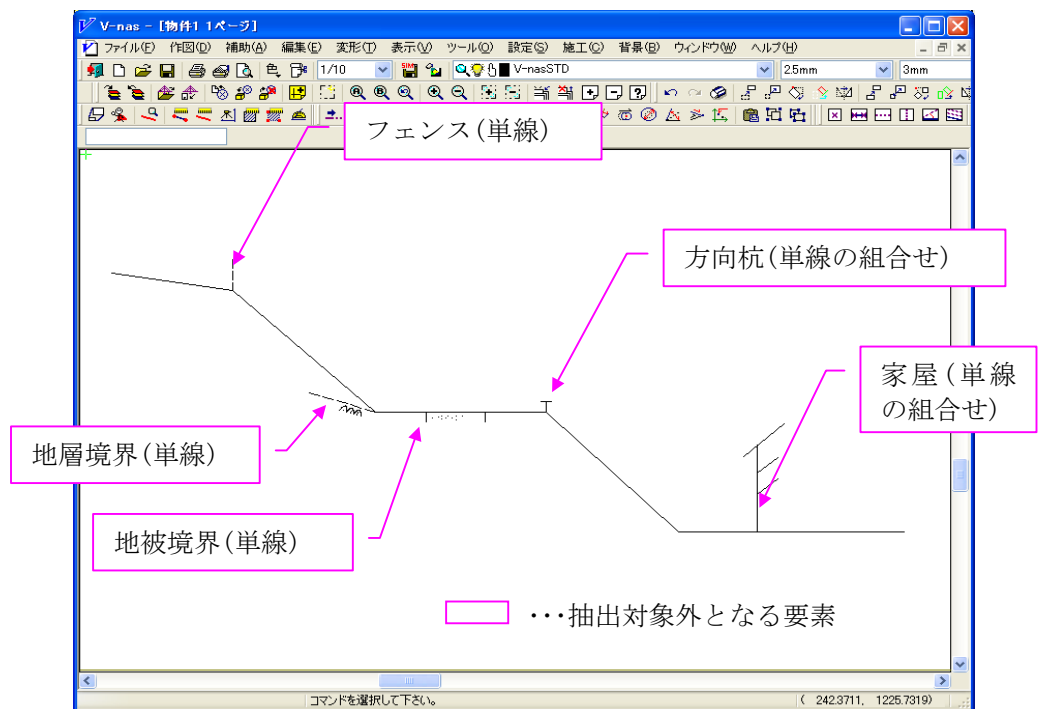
V-nas - [物件1 1ページ]

ファイル(F) 作図(D) 補助(A) 編集(E) 変形(T) 表示(V) ツール(O) 設定(S) 施工(C) 背景(B) ウィンドウ(W) ヘルプ(H)

1/10 V-nasSTD 2.5mm 3mm

フェンス(単線)

方向杭(単線の組合せ)

家屋(単線の組合せ)

地層境界(単線)

地被境界(単線)

・・・抽出対象外となる要素

コマンドを選択して下さい。

( 242.3711, 1225.7319)